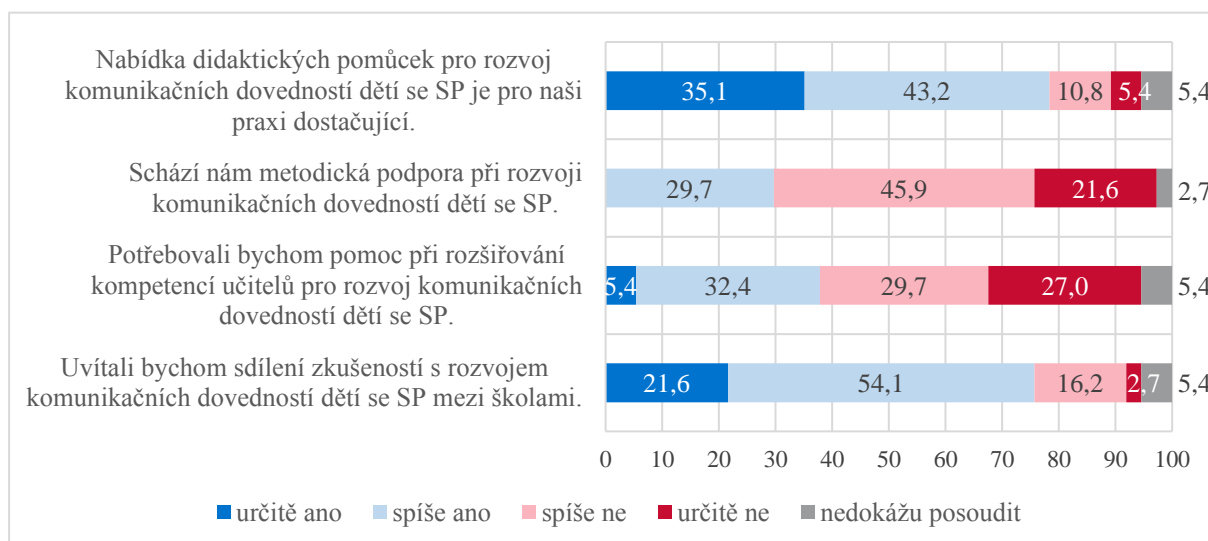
Nabídka didaktických pomůcek pro rozvoj komunikačních dovedností dětí se SP je pro naši praxi dostačující.

35,1 | 43,2 | 10,8 | 5,4 | 5,4

Schází nám metodická podpora při rozvoji komunikačních dovedností dětí se SP.

29,7 | 45,9 | 21,6 | 2,7

Potřebovali bychom pomoc při rozšiřování kompetencí učitelů pro rozvoj komunikačních dovedností dětí se SP.

5,4 | 32,4 | 29,7 | 27,0 | 5,4

Uvítali bychom sdílení zkušeností s rozvojem komunikačních dovedností dětí se SP mezi školami.

21,6 | 54,1 | 16,2 | 2,7 | 5,4

0 10 20 30 40 50 60 70 80 90 100

určitě ano  spíše ano  spíše ne  určitě ne  nedokážu posoudit